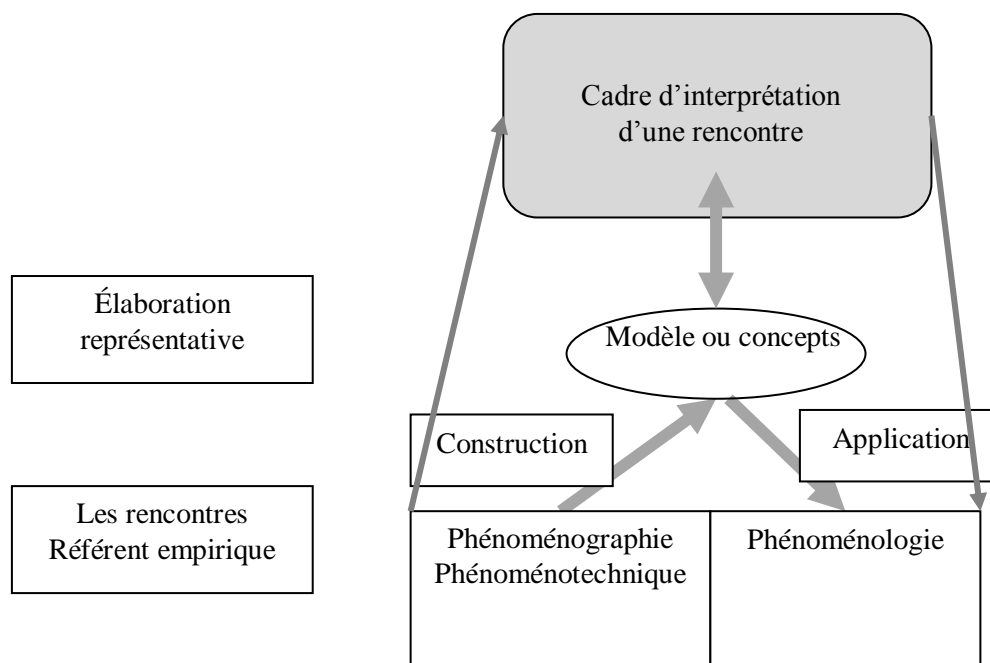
Cadre d'interprétation d'une rencontre

Élaboration représentative

Modèle ou concepts

Construction

Application

Les rencontres
Référent empirique

Phénoménographie
Phénoménotechnique

Phénoménologie